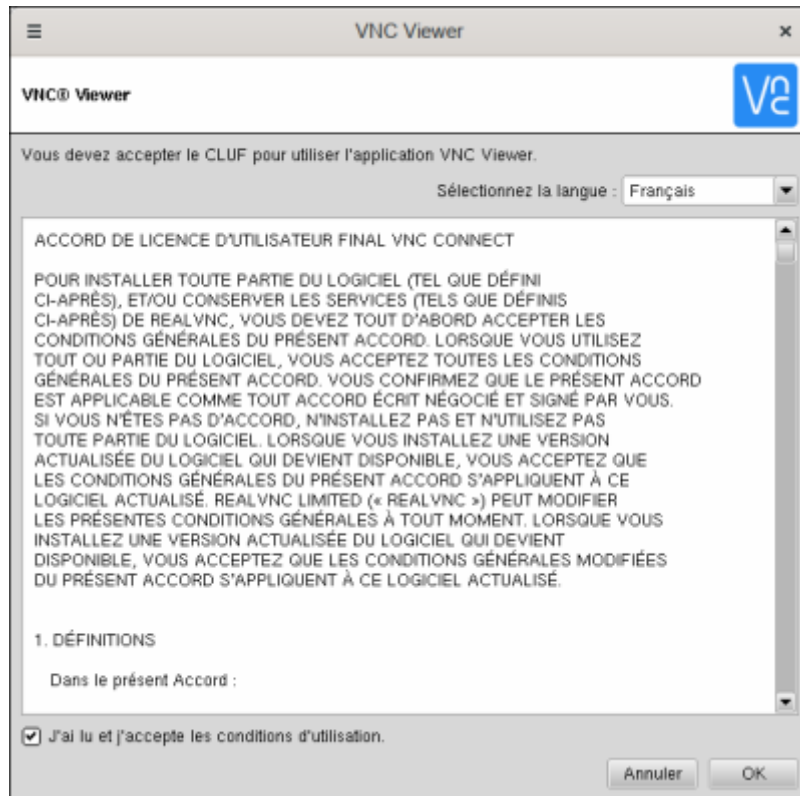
VNC Viewer

VNC® Viewer

V2

Vous devez accepter le CLUF pour utiliser l'application VNC Viewer.

Sélectionnez la langue : Français

ACCORD DE LICENCE D'UTILISATEUR FINAL VNC CONNECT

POUR INSTALLER TOUTE PARTIE DU LOGICIEL (TEL QUE DÉFINI CI-APRÈS), ET/OU CONSERVER LES SERVICES (TELS QUE DÉFINIS CI-APRÈS) DE REALVNC, VOUS DEVEZ TOUT D'ABORD ACCEPTER LES CONDITIONS GÉNÉRALES DU PRÉSENT ACCORD. LORSQUE VOUS UTILISEZ TOUT OU PARTIE DU LOGICIEL, VOUS ACCEPTEZ TOUTES LES CONDITIONS GÉNÉRALES DU PRÉSENT ACCORD. VOUS CONFIRMEZ QUE LE PRÉSENT ACCORD EST APPLICABLE COMME TOUT ACCORD ÉCRIT NÉGOCIÉ ET SIGNÉ PAR VOUS. SI VOUS N'ÊTES PAS D'ACCORD, N'INSTALLEZ PAS ET N'UTILISEZ PAS TOUTE PARTIE DU LOGICIEL. LORSQUE VOUS INSTALLEZ UNE VERSION ACTUALISÉE DU LOGICIEL QUI DEVIENT DISPONIBLE, VOUS ACCEPTEZ QUE LES CONDITIONS GÉNÉRALES DU PRÉSENT ACCORD S'APPLIQUENT À CE LOGICIEL ACTUALISÉ. REALVNC LIMITED (« REALVNC ») PEUT MODIFIER LES PRÉSENTES CONDITIONS GÉNÉRALES À TOUT MOMENT. LORSQUE VOUS INSTALLEZ UNE VERSION ACTUALISÉE DU LOGICIEL QUI DEVIENT DISPONIBLE, VOUS ACCEPTEZ QUE LES CONDITIONS GÉNÉRALES MODIFIÉES DU PRÉSENT ACCORD S'APPLIQUENT À CE LOGICIEL ACTUALISÉ.

1. DÉFINITIONS

Dans le présent Accord :

J'ai lu et j'accepte les conditions d'utilisation.

Annuler OK